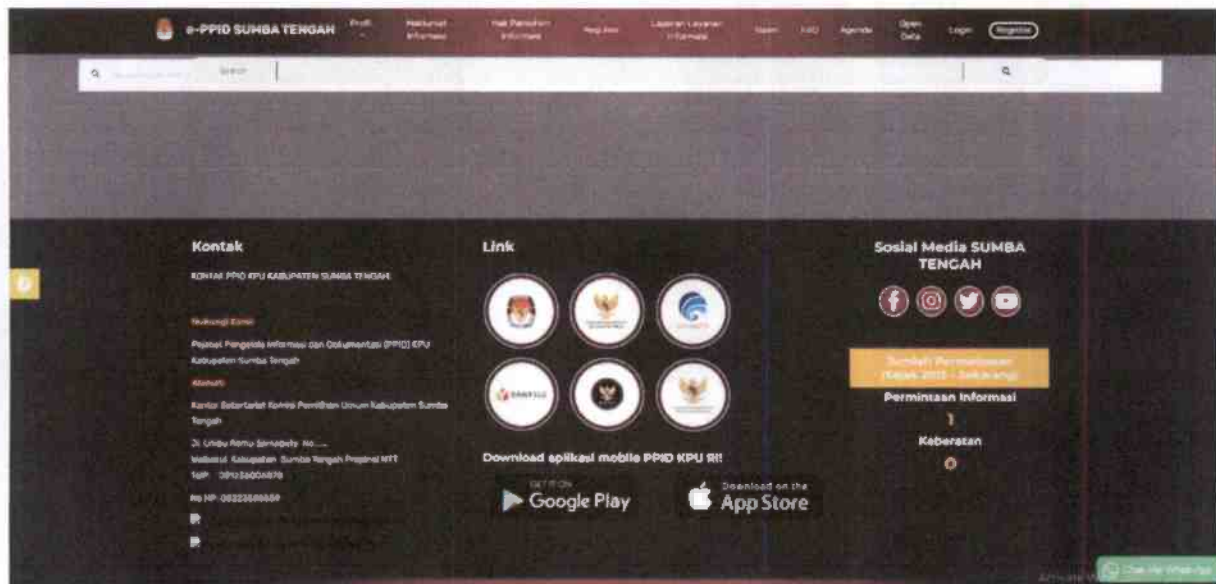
e-PPID SUMBA TENGAH

Profil

Maklumat Informasi

Hak Pemohon Informasi

Regulasi

Laporan Layanan Informasi

Survei

FAQ

Agenda

Open Data

Login

Register

Search

Kontak

KONTAK PPID KPU KABUPATEN SUMBA TENGAH

Hubungi Kami

Pejabat Pengelola Informasi dan Dokumentasi (PPID) KPU Kabupaten Sumba Tengah

Alamat

Kantor Sekretariat Komisi Pemilihan Umum Kabupaten Sumba Tengah

Jl. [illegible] No. ....
Waibakul Kabupaten Sumba Tengah Propinsi NTT
Telp: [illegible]

No HP: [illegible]

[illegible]

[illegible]

Link

Download aplikasi mobile PPID KPU RI!

GET IT ON Google Play

Download on the App Store

Sosial Media SUMBA TENGAH

Jumlah Permohonan (Sejak 2015 - Sekarang)

Permintaan Informasi

1

Keberatan

0

Chat Via WhatsApp